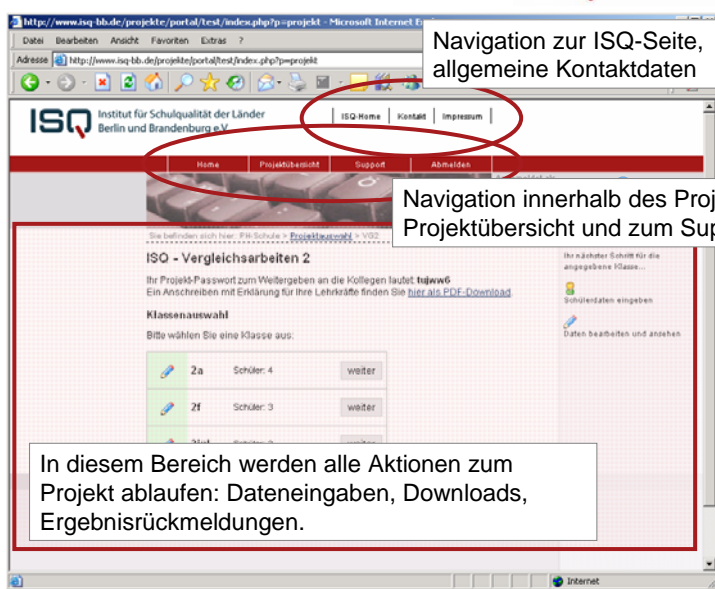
http://www.isq-bb.de/projekte/portal/test/index.php?p=projekt - Microsoft Internet E

Datei Bearbeiten Ansicht Favoriten Extras ?

Adresse http://www.isq-bb.de/projekte/portal/test/index.php?p=projekt

Navigation zur ISQ-Seite, allgemeine Kontaktdaten

ISQ Institut für Schulqualität der Länder Berlin und Brandenburg e.V.

ISQ-Home | Kontakt | Impressum

Home | Projektübersicht | Support | Abmelden

Navigation innerhalb des Proj Projektübersicht und zum Sup

Sie befinden sich hier: PH-Schule > Projektauswahl > VGl

ISQ - Vergleichsarbeiten 2

Ihr Projekt-Passwort zum Weitergeben an die Kollegen lautet: tujww6
Ein Anschreiben mit Erklärung für Ihre Lehrkräfte finden Sie hier als PDF-Download

Klassenauswahl

Bitte wählen Sie eine Klasse aus:

| | 2a | Schüler: 4 | weiter |
|---|---|---|---|
| | 2f | Schüler: 3 | weiter |

Ihr nächster Schritt für die angegebene Klasse...

Schülerdaten eingeben

Daten bearbeiten und ansehen

In diesem Bereich werden alle Aktionen zum Projekt ablaufen: Dateneingaben, Downloads, Ergebnisrückmeldungen.

Internet